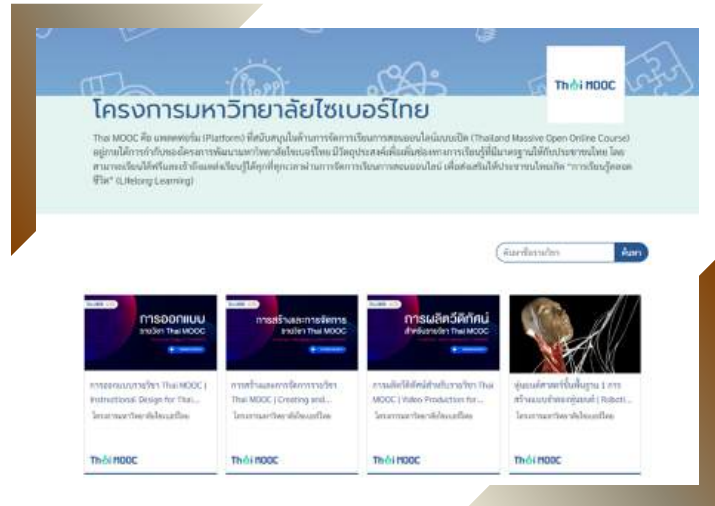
Thai MOOC

โครงการมหาวิทยาลัยไซเบอร์ไทย

Thai MOOC คือ แพลตฟอร์ม (Platform) ที่สนับสนุนในด้านการจัดการเรียนการสอนออนไลน์แบบเปิด (Thailand Massive Open Online Course) อยู่ภายใต้การกำกับของโครงการพัฒนามหาวิทยาลัยไซเบอร์ไทย มีวัตถุประสงค์เพื่อเพิ่มช่องทางการเรียนรู้ที่มีมาตรฐานให้กับประชาชนไทย โดยสามารถเรียนได้ฟรีและเข้าถึงแหล่งเรียนรู้ได้ทุกที่ทุกเวลาผ่านการจัดการเรียนการสอนออนไลน์ เพื่อส่งเสริมให้ประชาชนไทยเกิด "การเรียนรู้ตลอดชีวิต" (Lifelong Learning)

ค้นหาชื่อรายวิชา ค้นหา

การออกแบบ รายวิชา Thai MOOC

การออกแบบรายวิชา Thai MOOC | Instructional Design for Thai...

โครงการมหาวิทยาลัยไซเบอร์ไทย

Thai MOOC

การสร้างและการจัดการ รายวิชา Thai MOOC

การสร้างและการจัดการรายวิชา Thai MOOC | Creating and...

โครงการมหาวิทยาลัยไซเบอร์ไทย

Thai MOOC

การผลิตวีดิทัศน์ สำหรับรายวิชา Thai MOOC

การผลิตวีดิทัศน์สำหรับรายวิชา Thai MOOC | Video Production for...

โครงการมหาวิทยาลัยไซเบอร์ไทย

Thai MOOC

หุ่นยนต์ศาสตร์พื้นฐาน 1 การสร้างแบบจำลองหุ่นยนต์ | Roboti...

โครงการมหาวิทยาลัยไซเบอร์ไทย

Thai MOOC